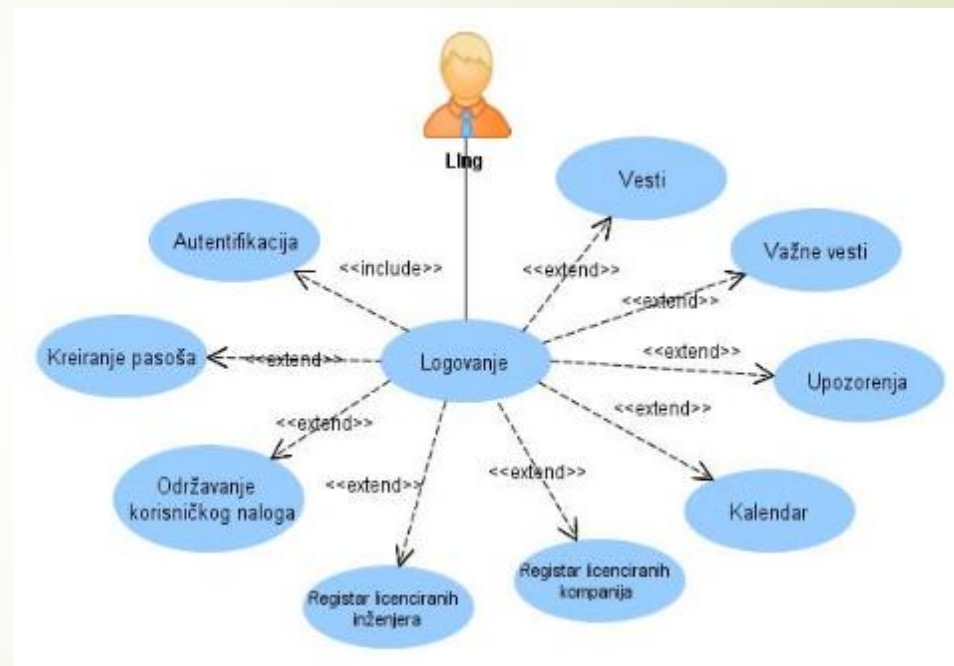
Ling

Vesti

Autentifikacija

<<include>>

<<extend>>

Važne vesti

<<extend>>

Kreiranje pasoša

<<extend>>

Logovanje

<<extend>>

Upozorenja

<<extend>>

<<extend>>

Održavanje korisničkog naloga

<<extend>>

<<extend>>

Kalendar

Registar licenciranih kompanija

Registar licenciranih inženjera